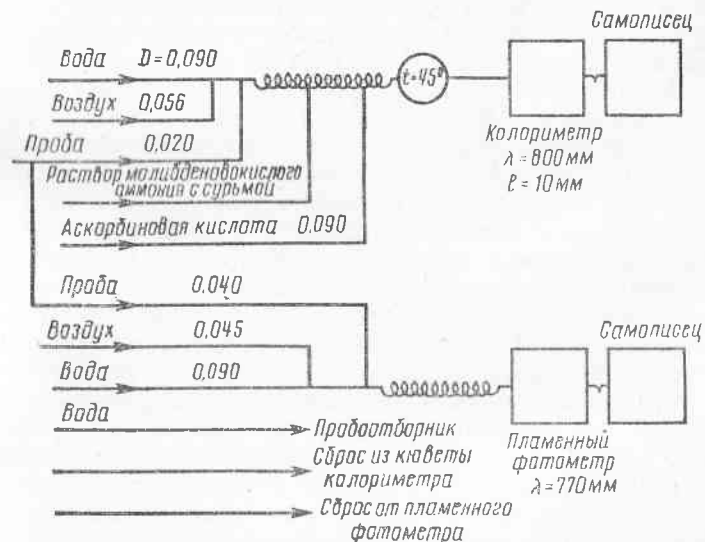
Самописец

Вода $D=0,090$

Воздух 0,056

Проба 0,020

$t=45°$

Колориметр
$\lambda=800$ мм
$l=10$ мм

Раствор молибденовокислого аммония с сурьмой

Аскорбиновая кислота 0,090

Проба 0,040

Воздух 0,045

Вода 0,090

Самописец

Вода

Пробоотборник

Сброс из кюветы колориметра

Сброс от пламенного фотометра

Пламенный фотометр
$\lambda=770$ мм